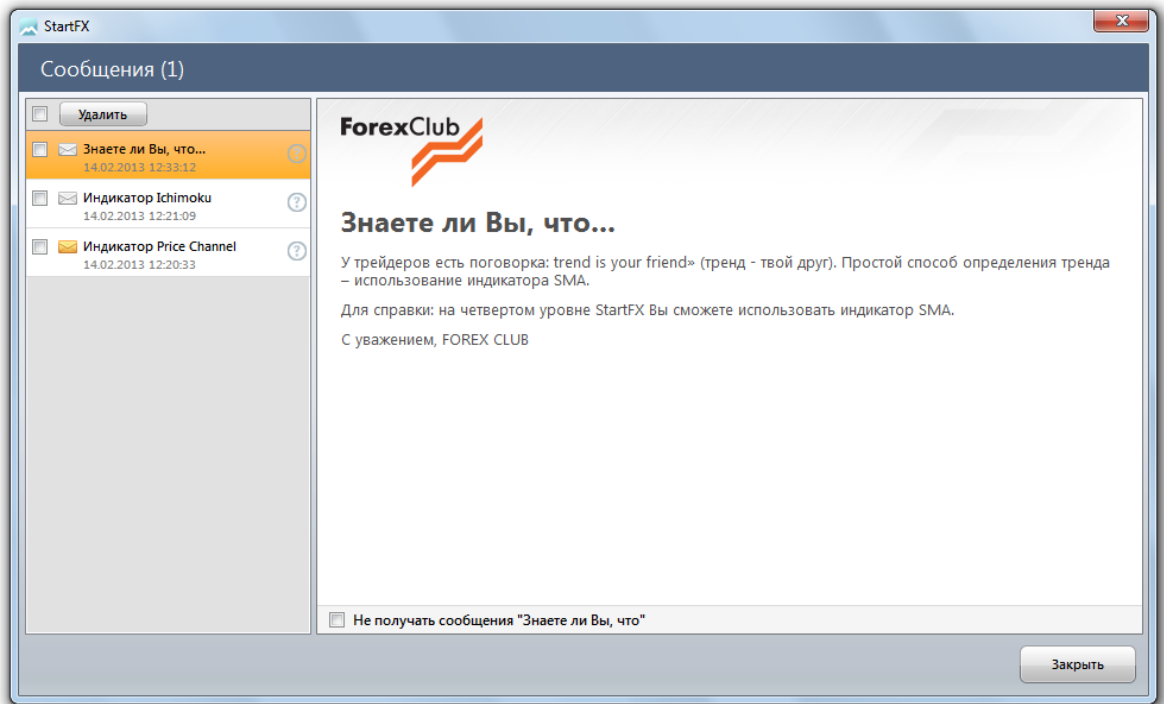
StartFX

Сообщения (1)

Удалить

Знаете ли Вы, что...
14.02.2013 12:33:12

Индикатор Ichimoku
14.02.2013 12:21:09

Индикатор Price Channel
14.02.2013 12:20:33

ForexClub

Знаете ли Вы, что...

У трейдеров есть поговорка: trend is your friend» (тренд - твой друг). Простой способ определения тренда – использование индикатора SMA.

Для справки: на четвертом уровне StartFX Вы сможете использовать индикатор SMA.

С уважением, FOREX CLUB

Не получать сообщения "Знаете ли Вы, что"

Закрыть